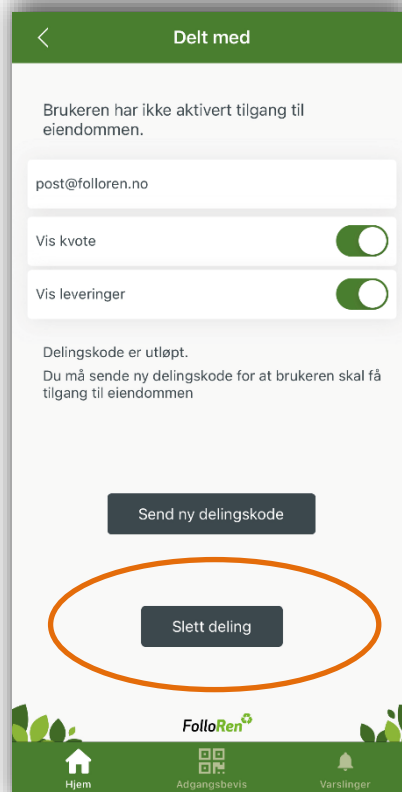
Delt med

Brukeren har ikke aktivert tilgang til eiendommen.

post@folloren.no

Vis kvote

Vis leveringer

Delingskode er utløpt.

Du må sende ny delingskode for at brukeren skal få tilgang til eiendommen

Send ny delingskode

Slett deling

FolloRen

Hjem

Adgangsbevis

Varslinger